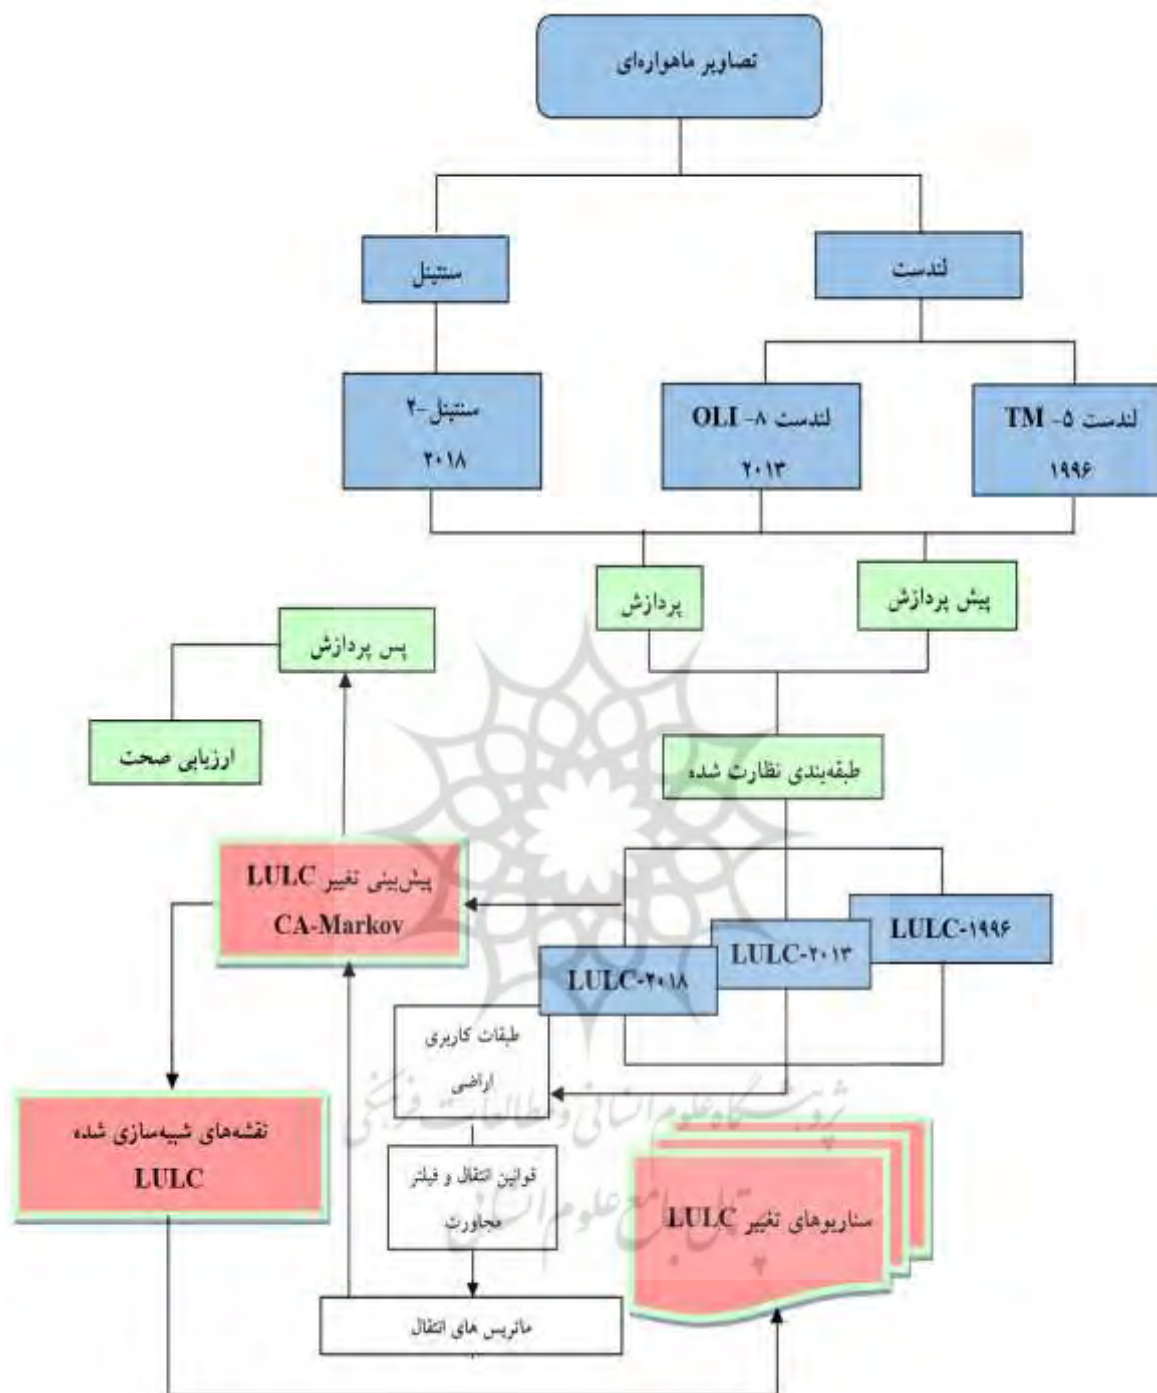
تصاویر ماهواره‌ای

سنتینل

لندست

سنتینل -۲
۲۰۱۸

لندست ۸- OLI
۲۰۱۳

لندست ۵- TM
۱۹۹۶

پردازش

پیش پردازش

پس پردازش

ارزیابی صحت

طبقه‌بندی نظارت شده

پیش‌بینی تغییر LULC
CA-Markov

LULC-۱۹۹۶

LULC-۲۰۱۳

LULC-۲۰۱۸

طبقات کاربری اراضی

نقشه‌های شبیه‌سازی شده LULC

قوانین انتقال و فیلتر مجاورت

سناریوهای تغییر LULC

ماتریس های انتقال

پژوهشگاه علوم انسانی و مطالعات فرهنگی
پرتال جامع علوم انسانی